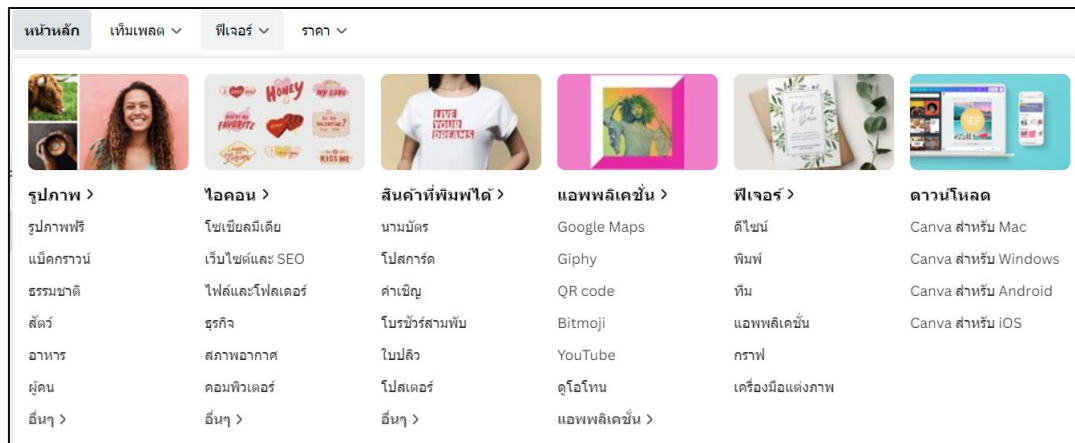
หน้าหลัก เท็มเพลต ∨ ฟีเจอร์ ∨ ราคา ∨

HONEY MY LOVE YOU'RE MY FAVORITE BE MY VALENTINE? KISS ME

LIVE YOUR DREAMS

Coloring Diane

รูปภาพ >
รูปภาพฟรี
แบ็คกราวน์
ธรรมชาติ
สัตว์
อาหาร
ผู้คน
อื่นๆ >

ไอคอน >
โซเชียลมีเดีย
เว็บไซต์และ SEO
ไฟล์และโฟลเดอร์
ธุรกิจ
สภาพอากาศ
คอมพิวเตอร์
อื่นๆ >

สินค้าที่พิมพ์ได้ >
นามบัตร
โปสการ์ด
คำเชิญ
โบรชัวร์สามพับ
ใบปลิว
โปสเตอร์
อื่นๆ >

แอพพลิเคชั่น >
Google Maps
Giphy
QR code
Bitmoji
YouTube
ดูโอโทน
แอพพลิเคชั่น >

ฟีเจอร์ >
ดีไซน์
พิมพ์
ทีม
แอพพลิเคชั่น
กราฟ
เครื่องมือแต่งภาพ

ดาวน์โหลด
Canva สำหรับ Mac
Canva สำหรับ Windows
Canva สำหรับ Android
Canva สำหรับ iOS